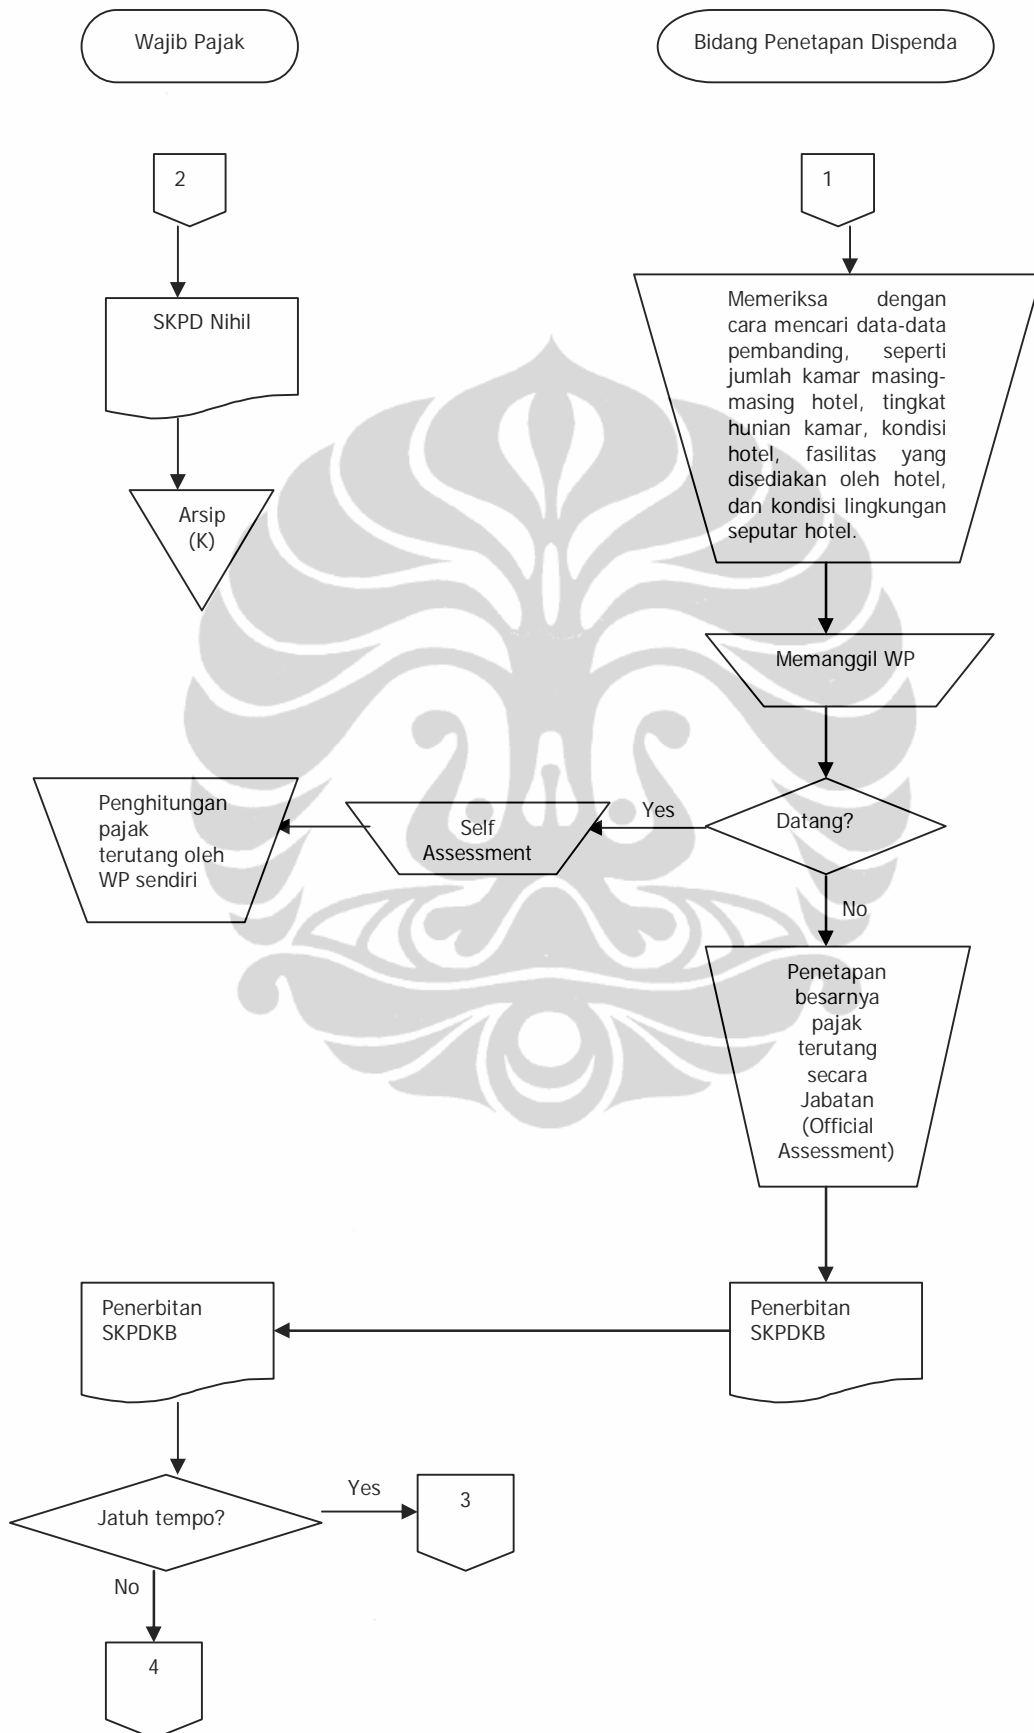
Wajib Pajak

Bidang Penetapan Dispenda

2

1

SKPD Nihil

Memeriksa dengan cara mencari data-data pembanding, seperti jumlah kamar masing-masing hotel, tingkat hunian kamar, kondisi hotel, fasilitas yang disediakan oleh hotel, dan kondisi lingkungan seputar hotel.

Arsip (K)

Memanggil WP

Penghitungan pajak terutang oleh WP sendiri

Self Assessment

Yes

Datang?

No

Penetapan besarnya pajak terutang secara Jabatan (Official Assessment)

Penerbitan SKPDKB

Penerbitan SKPDKB

Jatuh tempo?

Yes

3

No

4